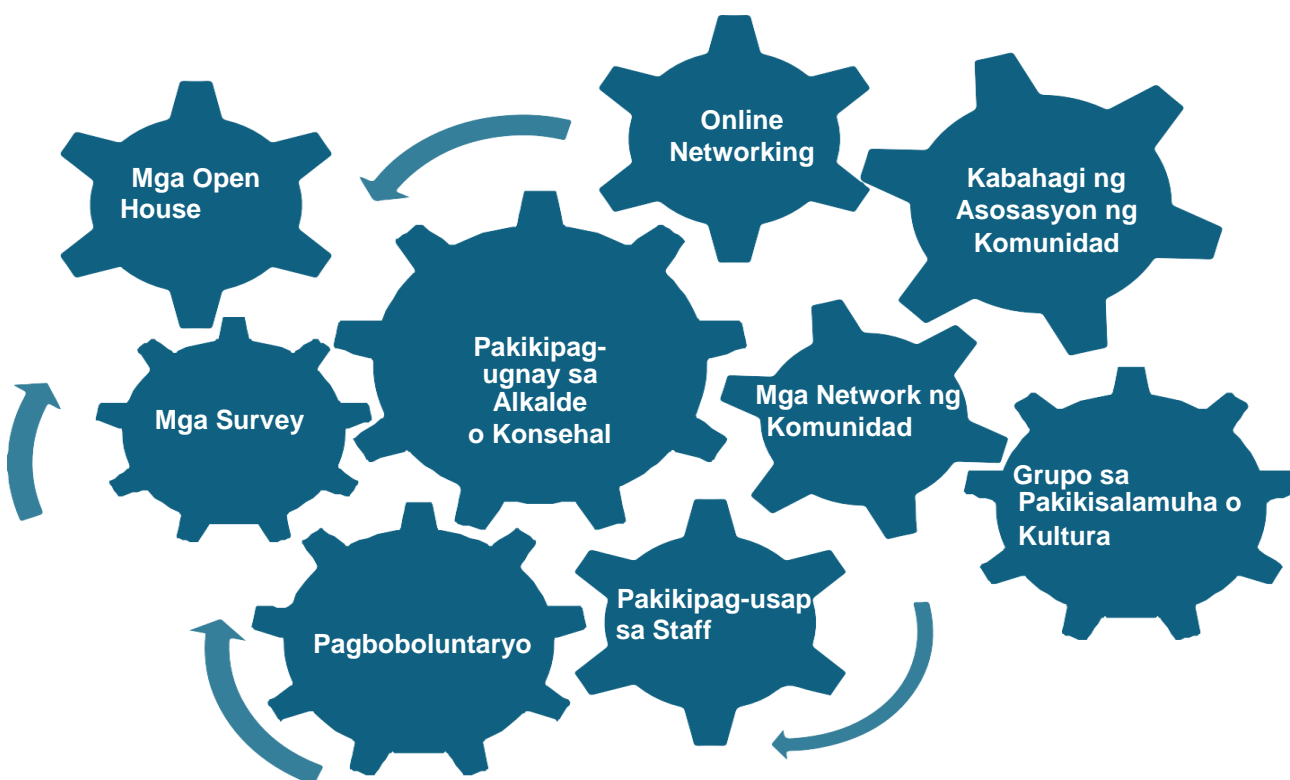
Online Networking

Mga Open House

Kabahagi ng Asosasyon ng Komunidad

Pakikipag-ugnay sa Alkalde o Konsehal

Mga Survey

Mga Network ng Komunidad

Grupo sa Pakikisalamuha o Kultura

Pakikipag-usap sa Staff

Pagboboluntaryo